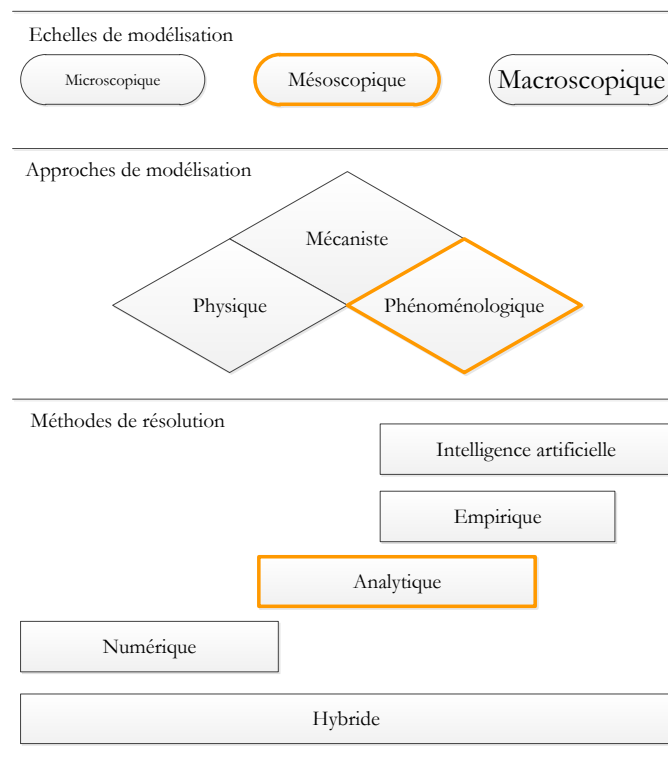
Echelles de modélisation

Microscopique

Mésoscopique

Macroscopique

Approches de modélisation

Mécaniste

Physique

Phénoménologique

Méthodes de résolution

Intelligence artificielle

Empirique

Analytique

Numérique

Hybride